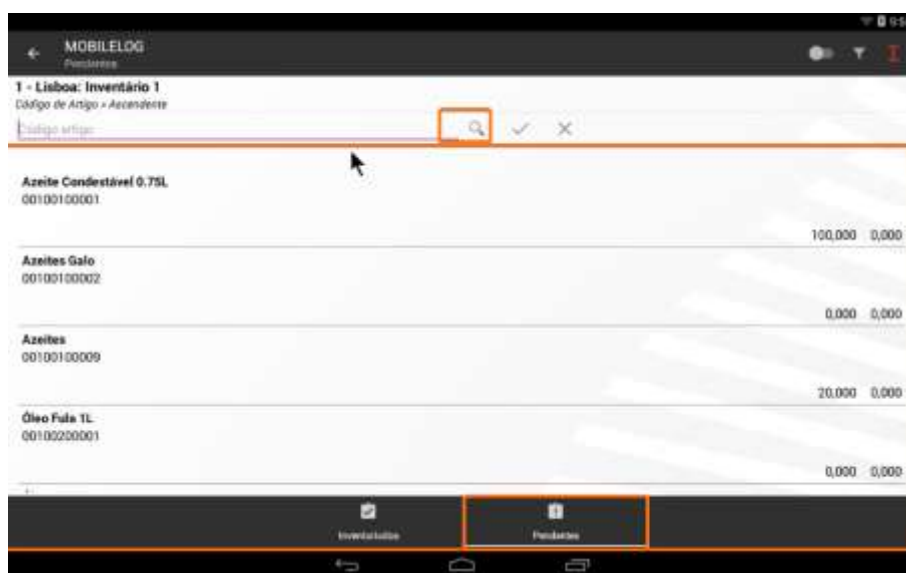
MOBILELOG
Pendentes

1 - Lisboa: Inventário 1
Código de Artigo » Ascendente

Código artigo

Azeite Condestável 0.75L
00100100001

100,000 0,000

Azeites Galo
00100100002

0,000 0,000

Azeites
00100100009

20,000 0,000

Óleo Fula 1L
00100200001

0,000 0,000

Inventariados

Pendentes